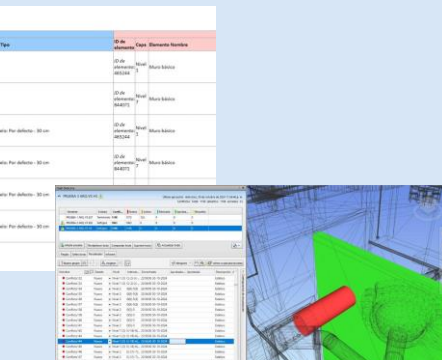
| Tipo | ID de elemento | Capa | Elemento Nombre |
|---|---|---|---|
| | ID de elemento 465244 | Nivel 1 | Muro básico |
| | ID de elemento 464071 | Nivel 1 | Muro básico |
| ...ado: Por defecto - 30 cm | ID de elemento 465244 | Nivel 1 | Muro básico |
| ...ado: Por defecto - 30 cm | ID de elemento 464071 | Nivel 1 | Muro básico |
| ...ado: Por defecto - 30 cm | ID de elemento 465244 | Nivel 1 | Muro básico |

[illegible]